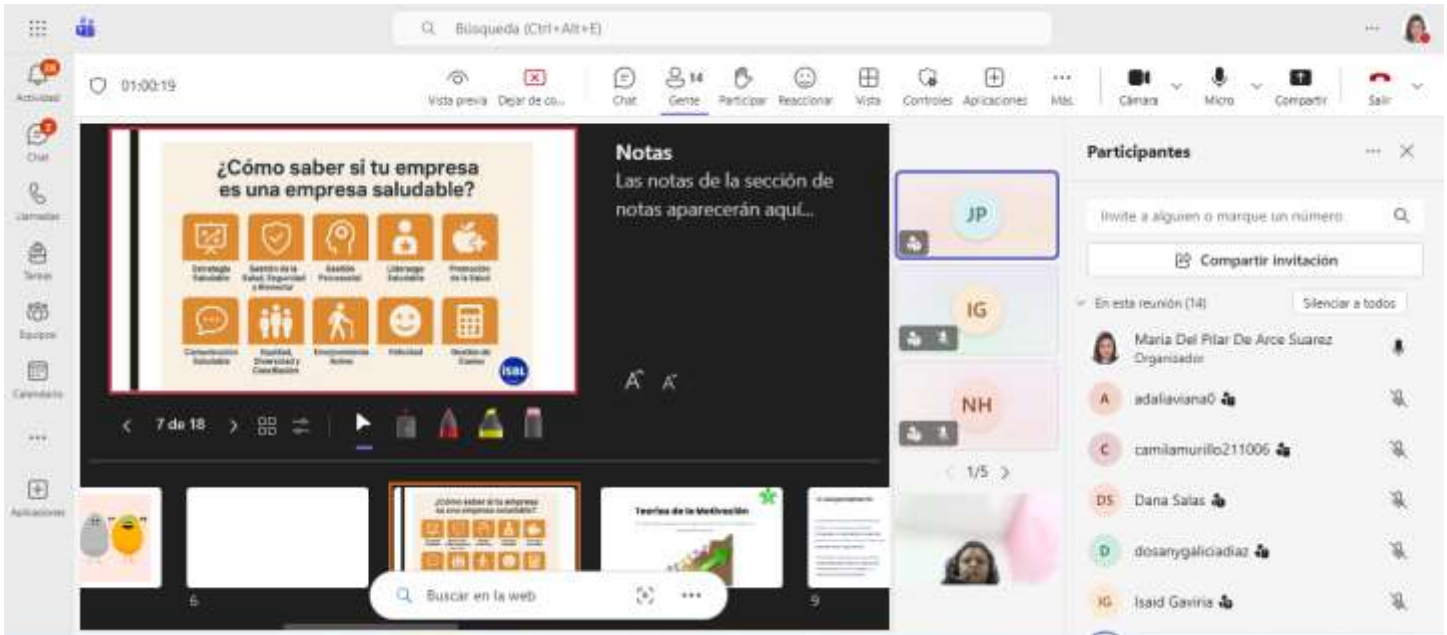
Búsqueda (Ctrl+Alt+E)

Actividad
Chat
Llamadas
Tareas
Equipos
Calendario
...
Aplicaciones

01:00:19

Vista previa Dejar de co... Chat 14 Gente Participar Reaccionar Vista Controles Aplicaciones Más Cámara Micro Compartir Salir

¿Cómo saber si tu empresa es una empresa saludable?

Estrategia Saludable
Gestión de la Salud, Seguridad y Bienestar
Gestión Psicosocial
Liderazgo Saludable
Promoción de la Salud
Comunicación Saludable
Equidad, Diversidad y Conciliación
Envejecimiento Activo
Felicidad
Gestión de Cambio

ISBL

Notas
Las notas de la sección de notas aparecerán aquí...

7 de 18

Teorías de la Motivación

6
9

Buscar en la web

JP
IG
NH
1/5

Participantes

Invite a alguien o marque un número

Compartir invitación

En esta reunión (14)
Silenciar a todos

Maria Del Pilar De Arce Suarez
Organizador
A adaliaviana0
C camilamurillo211006
DS Dana Salas
D dosanygaliciadiaz
IG Isaid Gaviria